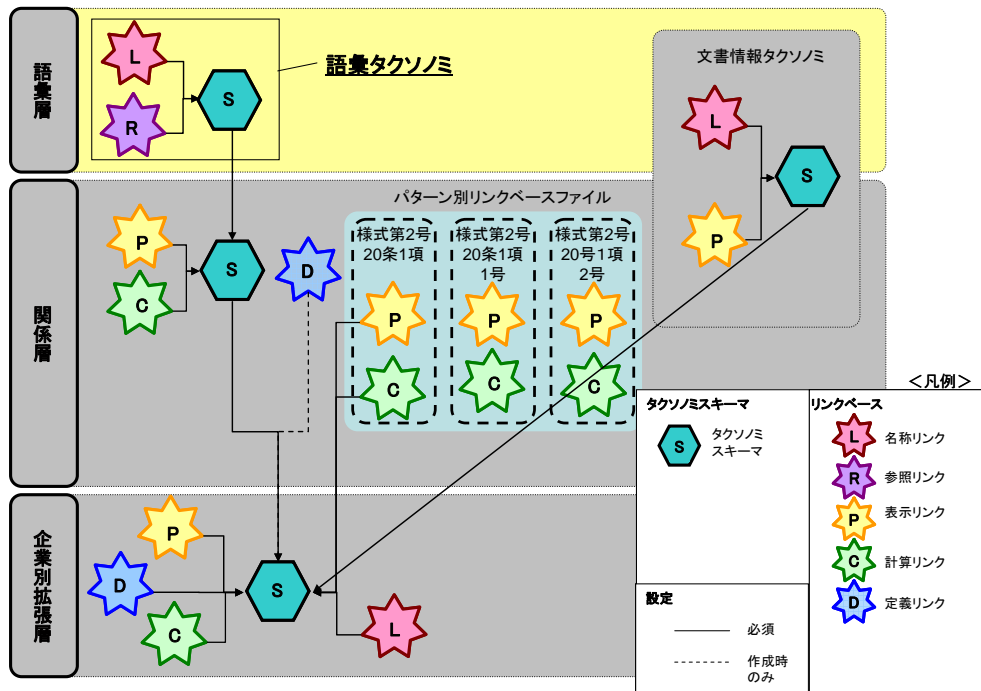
語彙層

L
R
S
語彙タクソノミ

文書情報タクソノミ
L
S
P

パターン別リンクベースファイル

関係層

P
C
S
D

様式第2号20条1項
P
C

様式第2号20条1項1号
P
C

様式第2号20号1項2号
P
C

企業別拡張層

P
D
C
S
L

＜凡例＞

タクソノミスキーマ
S タクソノミスキーマ

リンクベース
L 名称リンク
R 参照リンク
P 表示リンク
C 計算リンク
D 定義リンク

設定
必須
作成時のみ